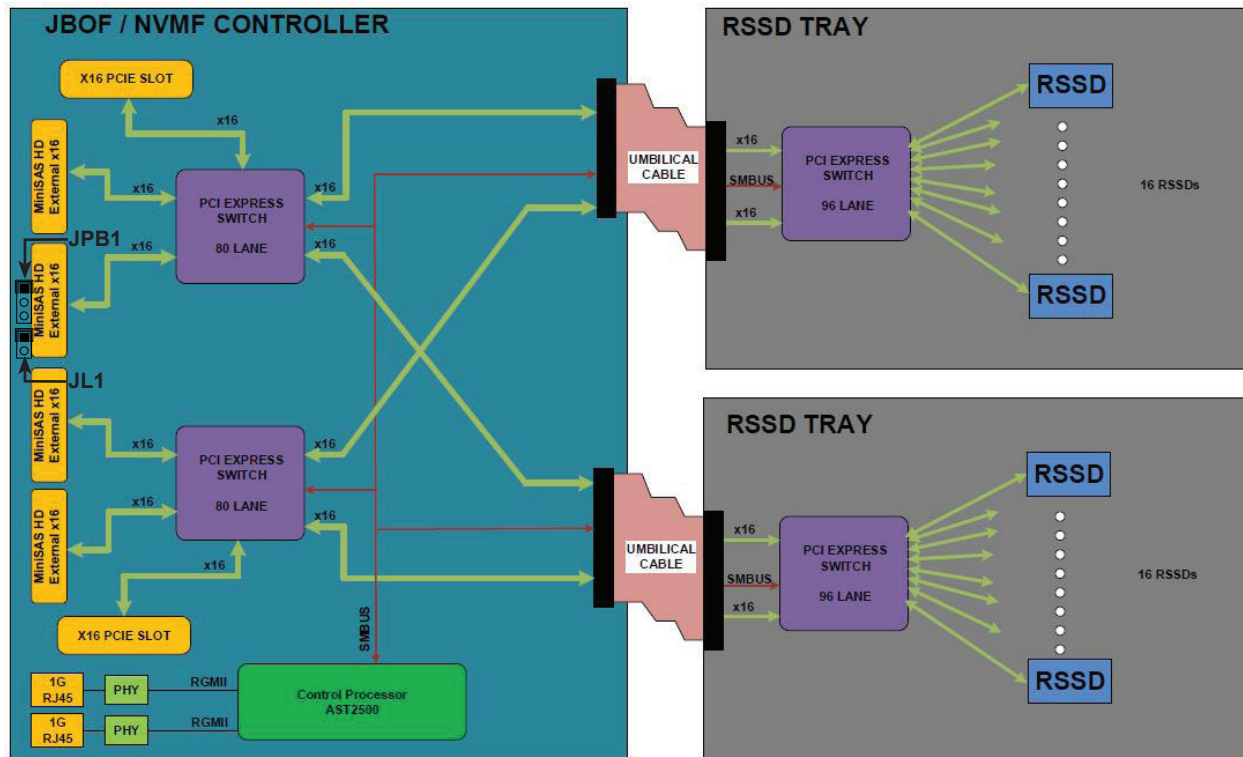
JBOF / NVMF CONTROLLER

X16 PCIE SLOT

x16

MiniSAS HD External x16

x16

PCI EXPRESS SWITCH

80 LANE

x16

x16

JPB1

MiniSAS HD External x16

x16

JL1

MiniSAS HD External x16

x16

PCI EXPRESS SWITCH

80 LANE

x16

MiniSAS HD External x16

x16

x16

x16

X16 PCIE SLOT

SMBUS

1G RJ45

PHY

RGMII

Control Processor AST2500

1G RJ45

PHY

RGMII

UMBILICAL CABLE

UMBILICAL CABLE

RSSD TRAY

x16

SMBUS

x16

PCI EXPRESS SWITCH

96 LANE

RSSD

16 RSSDs

RSSD

RSSD TRAY

x16

SMBUS

x16

PCI EXPRESS SWITCH

96 LANE

RSSD

16 RSSDs

RSSD